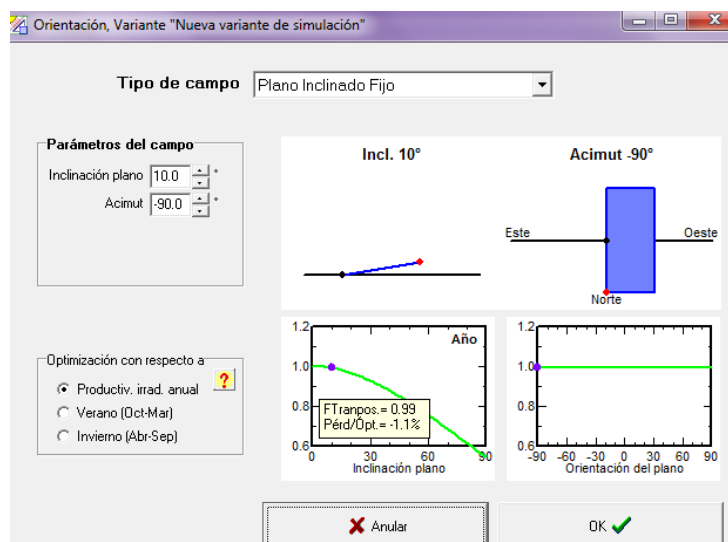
Orientación, Variante "Nueva variante de simulación"

Tipo de campo Plano Inclinado Fijo

Parámetros del campo
Inclinación plano 10.0 °
Acimut -90.0 °

Incl. 10°

Acimut -90°

Este
Oeste
Norte

Optimización con respecto a
Productiv. irrad. anual
Verano (Oct-Mar)
Invierno (Abr-Sep)

1.2
Año
1.0
0.8
FTranpos.= 0.99
Pérd/Ópt.= -1.1%
0.6
0 30 60 90
Inclinación plano

1.2
1.0
0.8
0.6
-90 -60 -30 0 30 60 90
Orientación del plano

Anular
OK